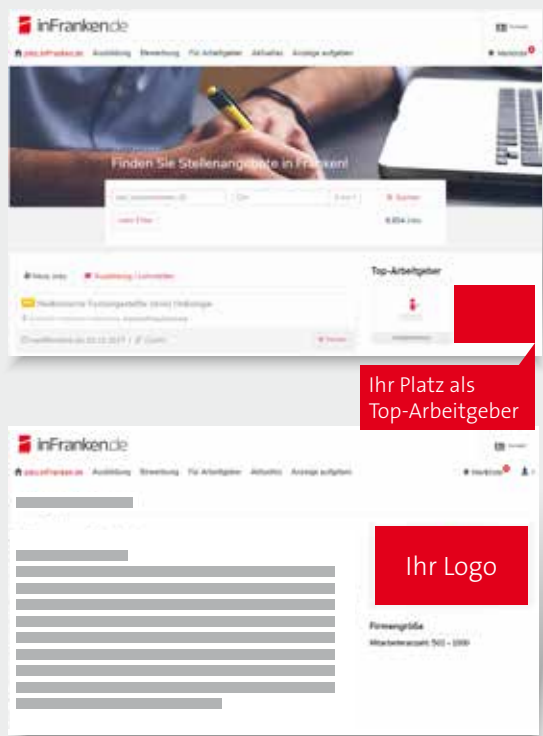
inFranken.de

jobs.inFranken.de Ausbildung Bewerbung Für Arbeitgeber Aktuelles Anzeige aufgeben

Merkliste

Finden Sie Stellenangebote in Franken!

Suchen

Neue Jobs

Ausbildung / Lehrstellen

Top-Arbeitgeber

Ihr Platz als Top-Arbeitgeber

inFranken.de

jobs.inFranken.de Ausbildung Bewerbung Für Arbeitgeber Aktuelles Anzeige aufgeben

Merkliste

Ihr Logo

Firmengröße

Mitarbeiteranzahl: 501 - 1000